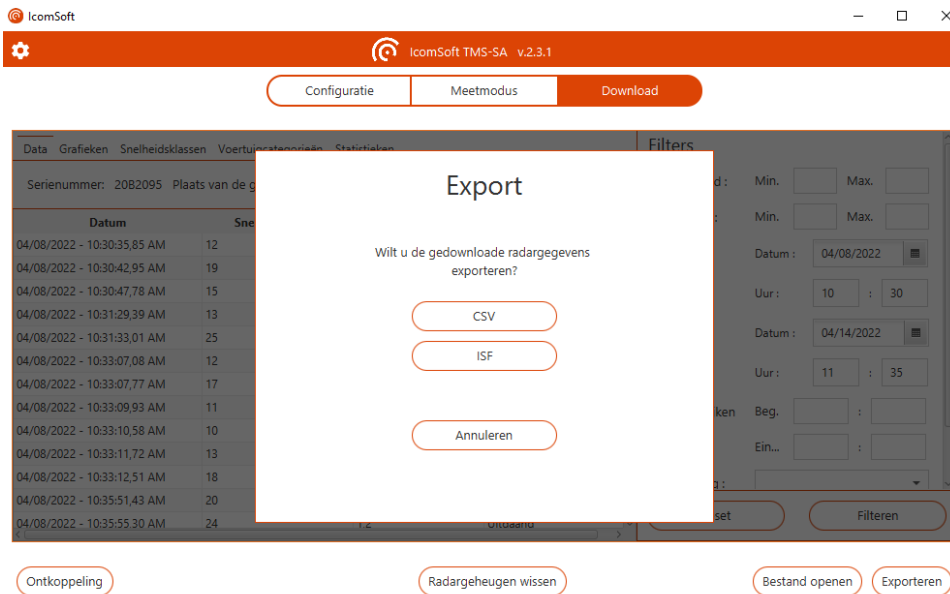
IcomSoft

IcomSoft TMS-SA v.2.3.1

Configuratie
Meetmodus
Download

Data Grafieken Snelheidsklassen Voertuigcategorieën Statistieken

Serienummer: 20B2095 Plaats van de g

| Datum | Sne |
|---|---|
| 04/08/2022 - 10:30:35,85 AM | 12 |
| 04/08/2022 - 10:30:42,95 AM | 19 |
| 04/08/2022 - 10:30:47,78 AM | 15 |
| 04/08/2022 - 10:31:29,39 AM | 13 |
| 04/08/2022 - 10:31:33,01 AM | 25 |
| 04/08/2022 - 10:33:07,08 AM | 12 |
| 04/08/2022 - 10:33:07,77 AM | 17 |
| 04/08/2022 - 10:33:09,93 AM | 11 |
| 04/08/2022 - 10:33:10,58 AM | 10 |
| 04/08/2022 - 10:33:11,72 AM | 13 |
| 04/08/2022 - 10:33:12,51 AM | 18 |
| 04/08/2022 - 10:35:51,43 AM | 20 |
| 04/08/2022 - 10:35:55,30 AM | 24 |

Filters

d : Min. Max.
: Min. Max.
Datum : 04/08/2022
Uur : 10 : 30
Datum : 04/14/2022
Uur : 11 : 35
ken Beg. :
Ein... :

set
Filteren

Export

Wilt u de gedownloade radargegevens exporteren?

CSV
ISF
Annuleren

Ontkoppeling
Radargeheugen wissen
Bestand openen
Exporteren